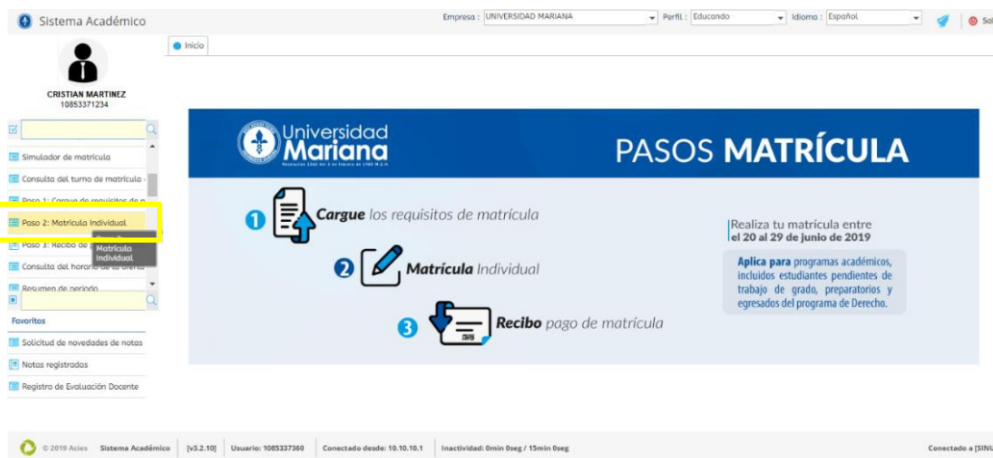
Sistema Académico

Empresa : UNIVERSIDAD MARIANA
Perfil : Educando
Idioma : Español
Sa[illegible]

Inicio

CRISTIAN MARTINEZ
10853371234

Simulador de matrícula
Consulta del turno de matrícula
Paso 1: Cargue de requisitos de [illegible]
Paso 2: Matrícula Individual
Paso 3: Recibo de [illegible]
Matrícula Individual
Consulta del horario de la oferta
Resumen de periodo

Favoritos
Solicitud de novedades de notas
Notas registradas
Registro de Evaluación Docente

Universidad Mariana
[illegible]

PASOS MATRÍCULA

1 Cargue los requisitos de matrícula

2 Matrícula Individual

3 Recibo pago de matrícula

Realiza tu matrícula entre
el 20 al 29 de junio de 2019

Aplica para programas académicos, incluidos estudiantes pendientes de trabajo de grado, preparatorios y egresados del programa de Derecho.

© 2019 Acies Sistema Académico [v3.2.10] Usuario: 1085337360 Conectado desde: 10.10.10.1 Inactividad: 0min 0seg / 15min 0seg Conectado a [SINU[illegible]